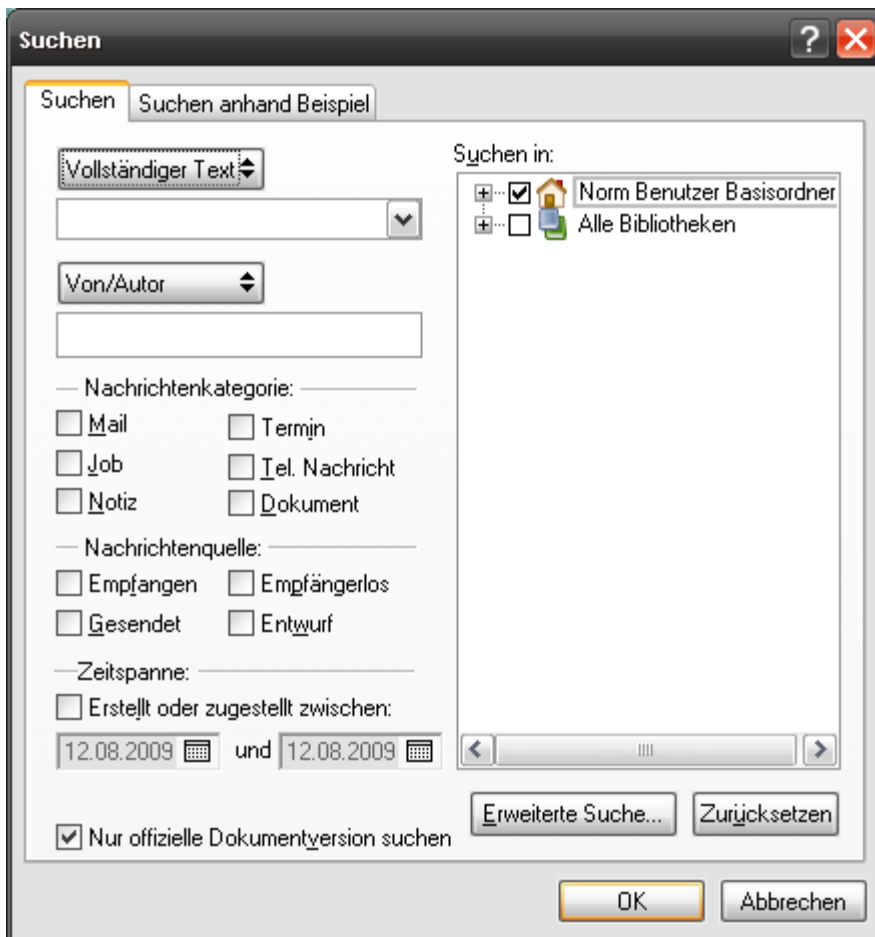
Suchen

Suchen | Suchen anhand Beispiel

Vollständiger Text

Von/Autor

Nachrichtenkategorie:

Mail
Termin
Job
Tel. Nachricht
Notiz
Dokument

Nachrichtenquelle:

Empfangen
Empfängerlos
Gesendet
Entwurf

Zeitspanne:

Erstellt oder zugestellt zwischen:

12.08.2009 und 12.08.2009

Nur offizielle Dokumentversion suchen

Suchen in:

Norm Benutzer Basisordner
Alle Bibliotheken

Erweiterte Suche...
Zurücksetzen

OK
Abbrechen